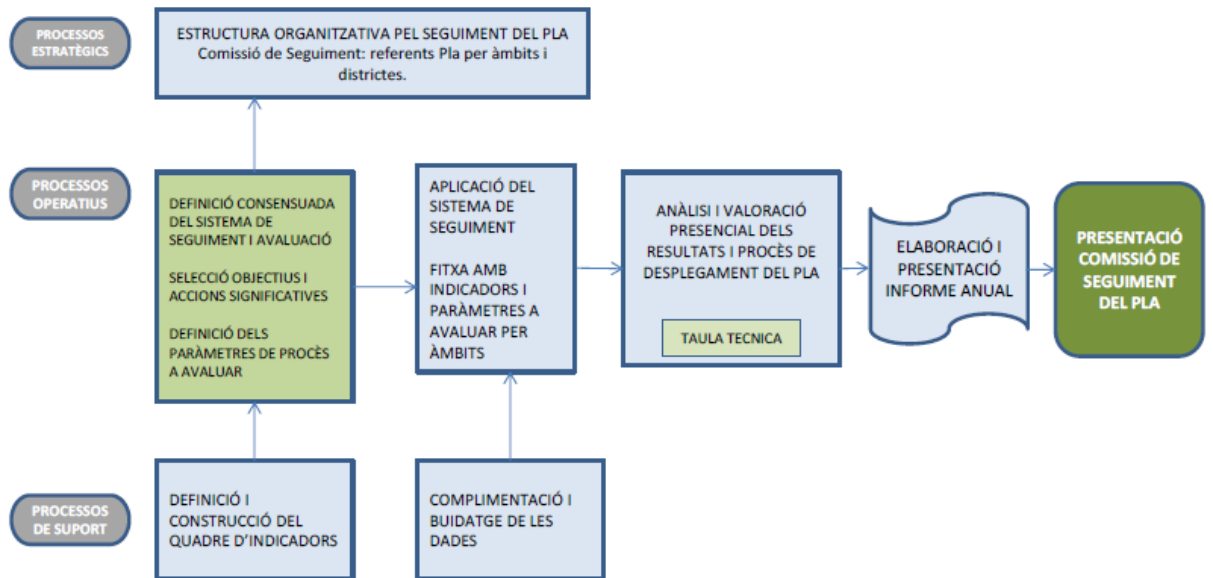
PROCESSOS ESTRATÈGICS

ESTRUCTURA ORGANITZATIVA PEL SEGUIMENT DEL PLA
Comissió de Seguiment: referents Pla per àmbits i districtes.

PROCESSOS OPERATIUS

DEFINICIÓ CONSENSUADA DEL SISTEMA DE SEGUIMENT I AVALUACIÓ

SELECCIÓ OBJECTIUS I ACCIONS SIGNIFICATIVES

DEFINICIÓ DELS PARÀMETRES DE PROCÈS A AVALUAR

APLICACIÓ DEL SISTEMA DE SEGUIMENT

FITXA AMB INDICADORS I PARÀMETRES A AVALUAR PER ÀMBITS

ANÀLISI I VALORACIÓ PRESENCIAL DELS RESULTATS I PROCÈS DE DESPLEGAMENT DEL PLA

TAULA TECNICA

ELABORACIÓ I PRESENTACIÓ INFORME ANUAL

PRESENTACIÓ COMISSIÓ DE SEGUIMENT DEL PLA

PROCESSOS DE SUPORT

DEFINICIÓ I CONSTRUCCIÓ DEL QUADRE D'INDICADORS

COMPLIMENTACIÓ I BUIDATGE DE LES DADES